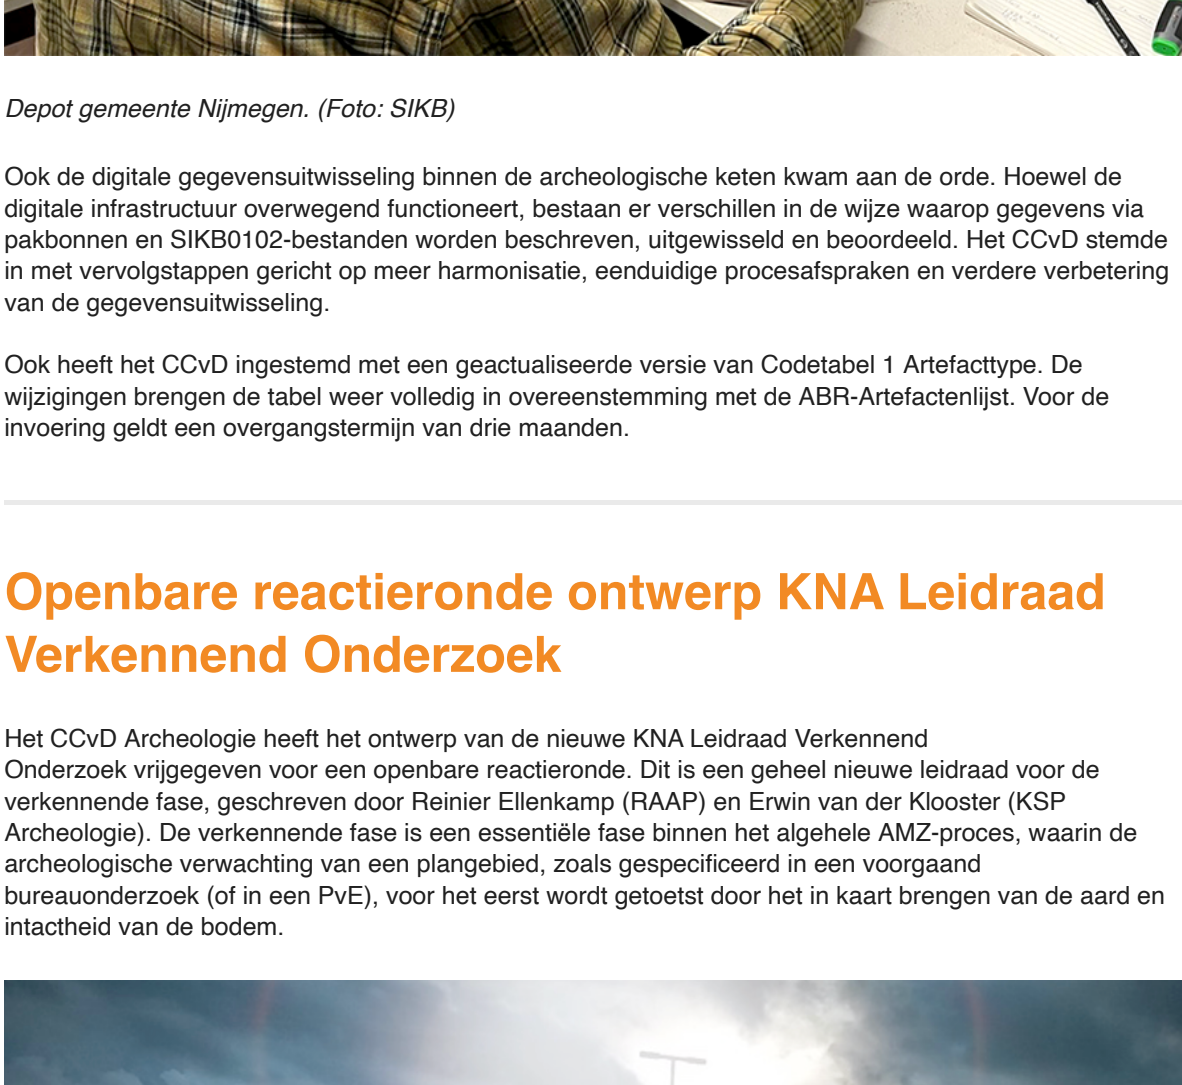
Depot gemeente Nijmegen. (Foto: SIKB)

Ook de digitale gegevensuitwisseling binnen de archeologische keten kwam aan de orde. Hoewel de digitale infrastructuur overwegend functioneert, bestaan er verschillen in de wijze waarop gegevens via pakbonnen en SIKB0102-bestanden worden beschreven, uitgewisseld en beoordeeld. Het CCvD stemde in met vervolgstappen gericht op meer harmonisatie, eenduidige procesafspraken en verdere verbetering van de gegevensuitwisseling.

Ook heeft het CCvD ingestemd met een geactualiseerde versie van Codetabel 1 Artefacttype. De wijzigingen brengen de tabel weer volledig in overeenstemming met de ABR-Artefactenlijst. Voor de invoering geldt een overgangstermijn van drie maanden.

Openbare reactieronde ontwerp KNA Leidraad Verkennend Onderzoek

Het CCvD Archeologie heeft het ontwerp van de nieuwe KNA Leidraad Verkennend Onderzoek vrijgegeven voor een openbare reactieronde. Dit is een geheel nieuwe leidraad voor de verkennende fase, geschreven door Reinier Ellenkamp (RAAP) en Erwin van der Klooster (KSP Archeologie). De verkennende fase is een essentiële fase binnen het algehele AMZ-proces, waarin de archeologische verwachting van een plangebied, zoals gespecificeerd in een voorgaand bureauonderzoek (of in een PvE), voor het eerst wordt getoetst door het in kaart brengen van de aard en intactheid van de bodem.